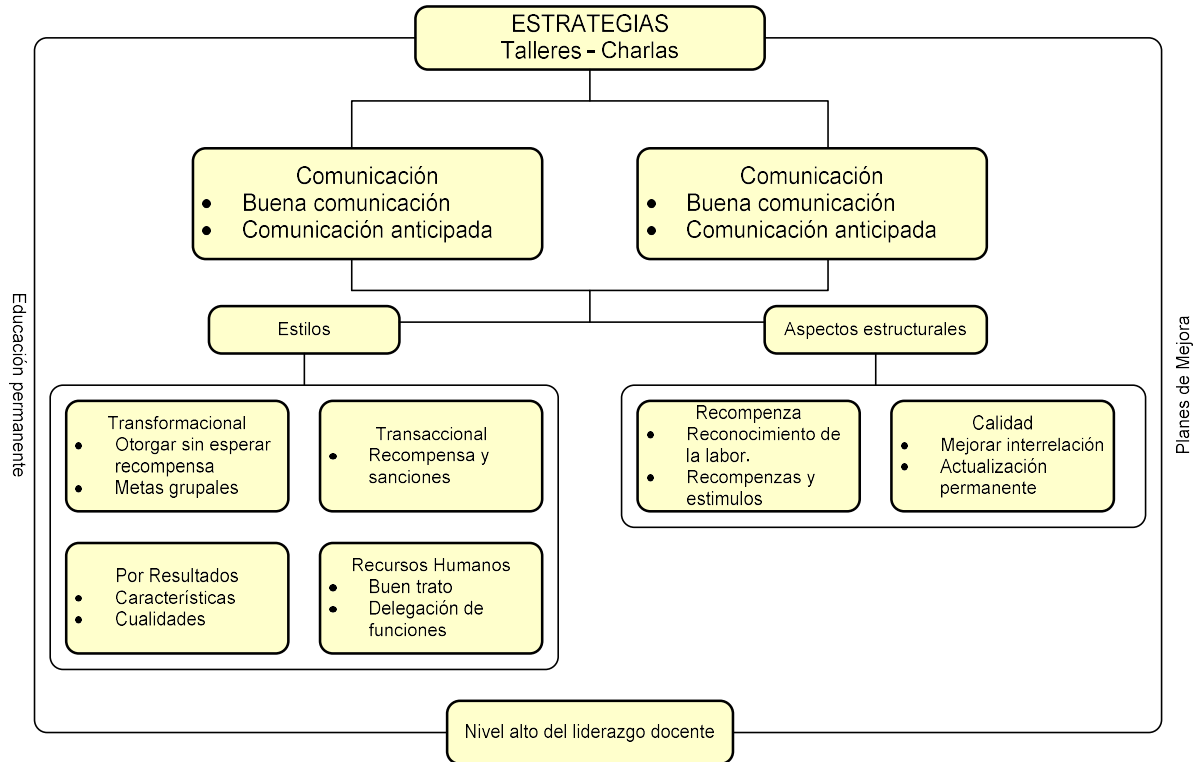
ESTRATEGIAS
Talleres - Charlas

Comunicación
- Buena comunicación
- Comunicación anticipada

Comunicación
- Buena comunicación
- Comunicación anticipada

Estilos

Aspectos estructurales

Transformacional
- Otorgar sin esperar recompensa
- Metas grupales

Transaccional
- Recompensa y sanciones

Por Resultados
- Características
- Cualidades

Recursos Humanos
- Buen trato
- Delegación de funciones

Recompenza
- Reconocimiento de la labor.
- Recompenzas y estimulos

Calidad
- Mejorar interrelación
- Actualización permanente

Educación permanente

Planes de Mejora

Nivel alto del liderazgo docente